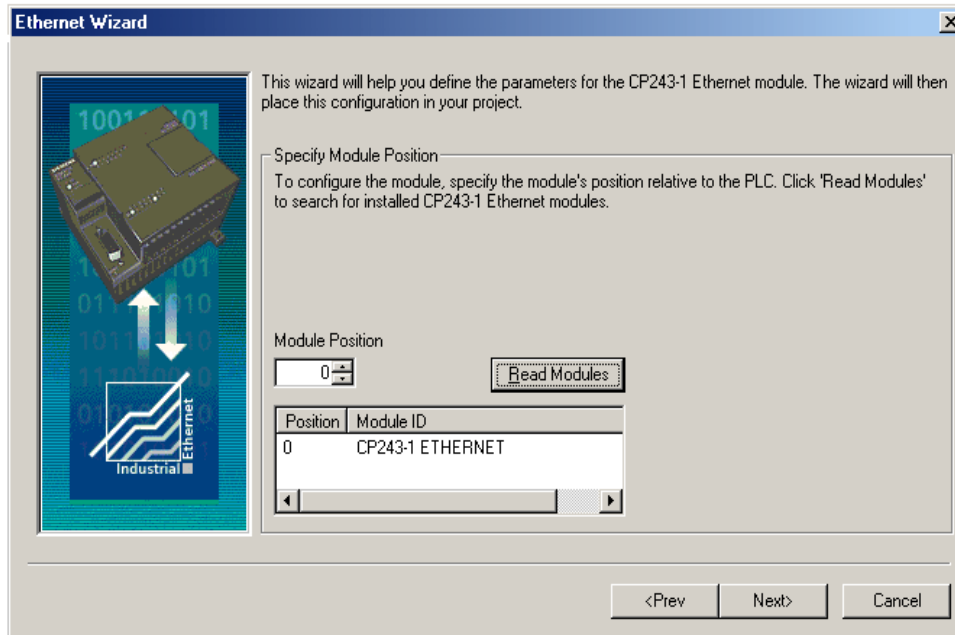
Ethernet Wizard

This wizard will help you define the parameters for the CP243-1 Ethernet module. The wizard will then place this configuration in your project.

Specify Module Position

To configure the module, specify the module's position relative to the PLC. Click 'Read Modules' to search for installed CP243-1 Ethernet modules.

Module Position

0

Read Modules

| Position | Module ID |
|---|---|
| 0 | CP243-1 ETHERNET |

Industrial Ethernet

<Prev

Next>

Cancel